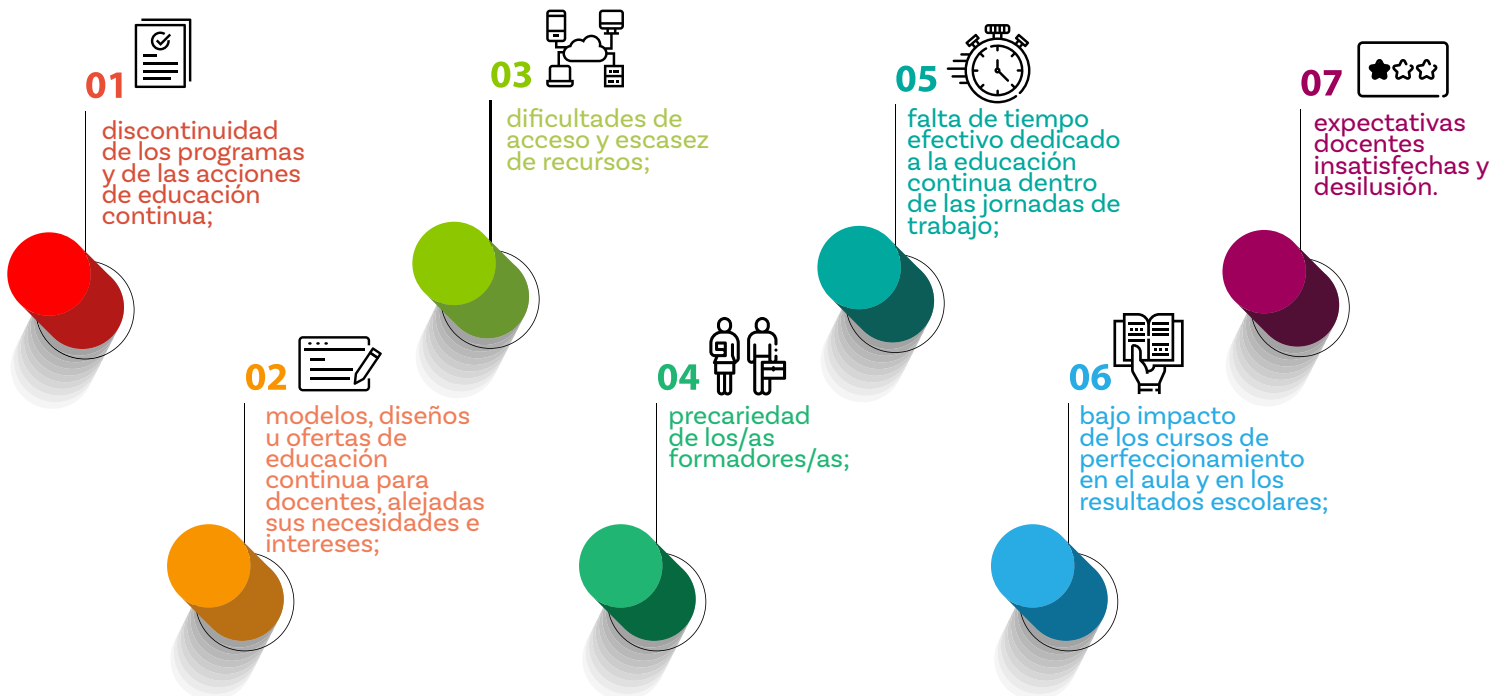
01
discontinuidad de los programas y de las acciones de educación continua;

02
modelos, diseños u ofertas de educación continua para docentes, alejadas sus necesidades e intereses;

03
dificultades de acceso y escasez de recursos;

04
precariedad de los/as formadores/as;

05
falta de tiempo efectivo dedicado a la educación continua dentro de las jornadas de trabajo;

06
bajo impacto de los cursos de perfeccionamiento en el aula y en los resultados escolares;

07
expectativas docentes insatisfechas y desilusión.